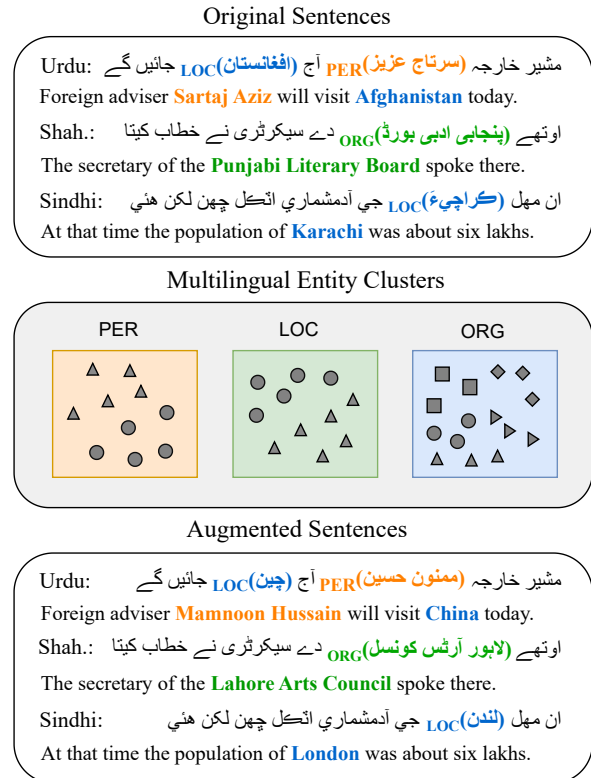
Original Sentences

Urdu: مشیر خارجہ (سرتاج عزیز)$_{PER}$ آج (افغانستان)$_{LOC}$ جائیں گے

Foreign adviser **Sartaj Aziz** will visit **Afghanistan** today.

Shah.: اوتھے (پنجابی ادبی بورڈ)$_{ORG}$ دے سیکرٹری نے خطاب کیتا

The secretary of the **Punjabi Literary Board** spoke there.

Sindhi: ان مهل (ڪراچيءَ)$_{LOC}$ جي آدمشماري اٽڪل ڇهن لکن هئي

At that time the population of **Karachi** was about six lakhs.

Multilingual Entity Clusters

PER

LOC

ORG

Augmented Sentences

Urdu: مشیر خارجہ (ممنون حسین)$_{PER}$ آج (چین)$_{LOC}$ جائیں گے

Foreign adviser **Mamnoon Hussain** will visit **China** today.

Shah.: اوتھے (لاہور آرٹس کونسل)$_{ORG}$ دے سیکرٹری نے خطاب کیتا

The secretary of the **Lahore Arts Council** spoke there.

Sindhi: ان مهل (لندن)$_{LOC}$ جي آدمشماري اٽڪل ڇهن لکن هئي

At that time the population of **London** was about six lakhs.